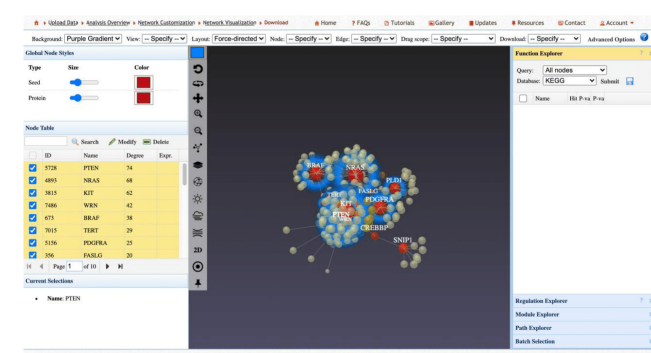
Upload Data » Analysis Overview » Network Customization » Network Visualization » Download
Home  FAQs  Tutorials  Gallery  Updates  Resources  Contact  Account

Background: Purple Gradient  View: -- Specify --  Layout: Force-directed  Node: -- Specify --  Edge: -- Specify --  Drag scope: -- Specify --  Download: -- Specify --  Advanced Options

Global Node Styles

| Type | Size | Color |
|---|---|---|
| Seed | | |
| Protein | | |

Node Table

Search  Modify  Delete

| | ID | Name | Degree | Expr. |
|---|---|---|---|---|
| ☑ | 5728 | PTEN | 74 | |
| ☑ | 4893 | NRAS | 68 | |
| ☑ | 3815 | KIT | 62 | |
| ☑ | 7486 | WRN | 42 | |
| ☑ | 673 | BRAF | 38 | |
| ☑ | 7015 | TERT | 29 | |
| ☑ | 5156 | PDGFRA | 25 | |
| ☑ | 356 | FASLG | 20 | |

Page 1 of 10

Current Selections

• Name: PTEN

2D

BRAF
NRAS
TERT
KIT
PTEN
FASLG
PDGFRA
FSD1
CREBBP
SNIP1

Function Explorer

Query: All nodes
Database: KEGG  Submit

Name  Hit P-va  P-va

Regulation Explorer
Module Explorer
Path Explorer
Batch Selection